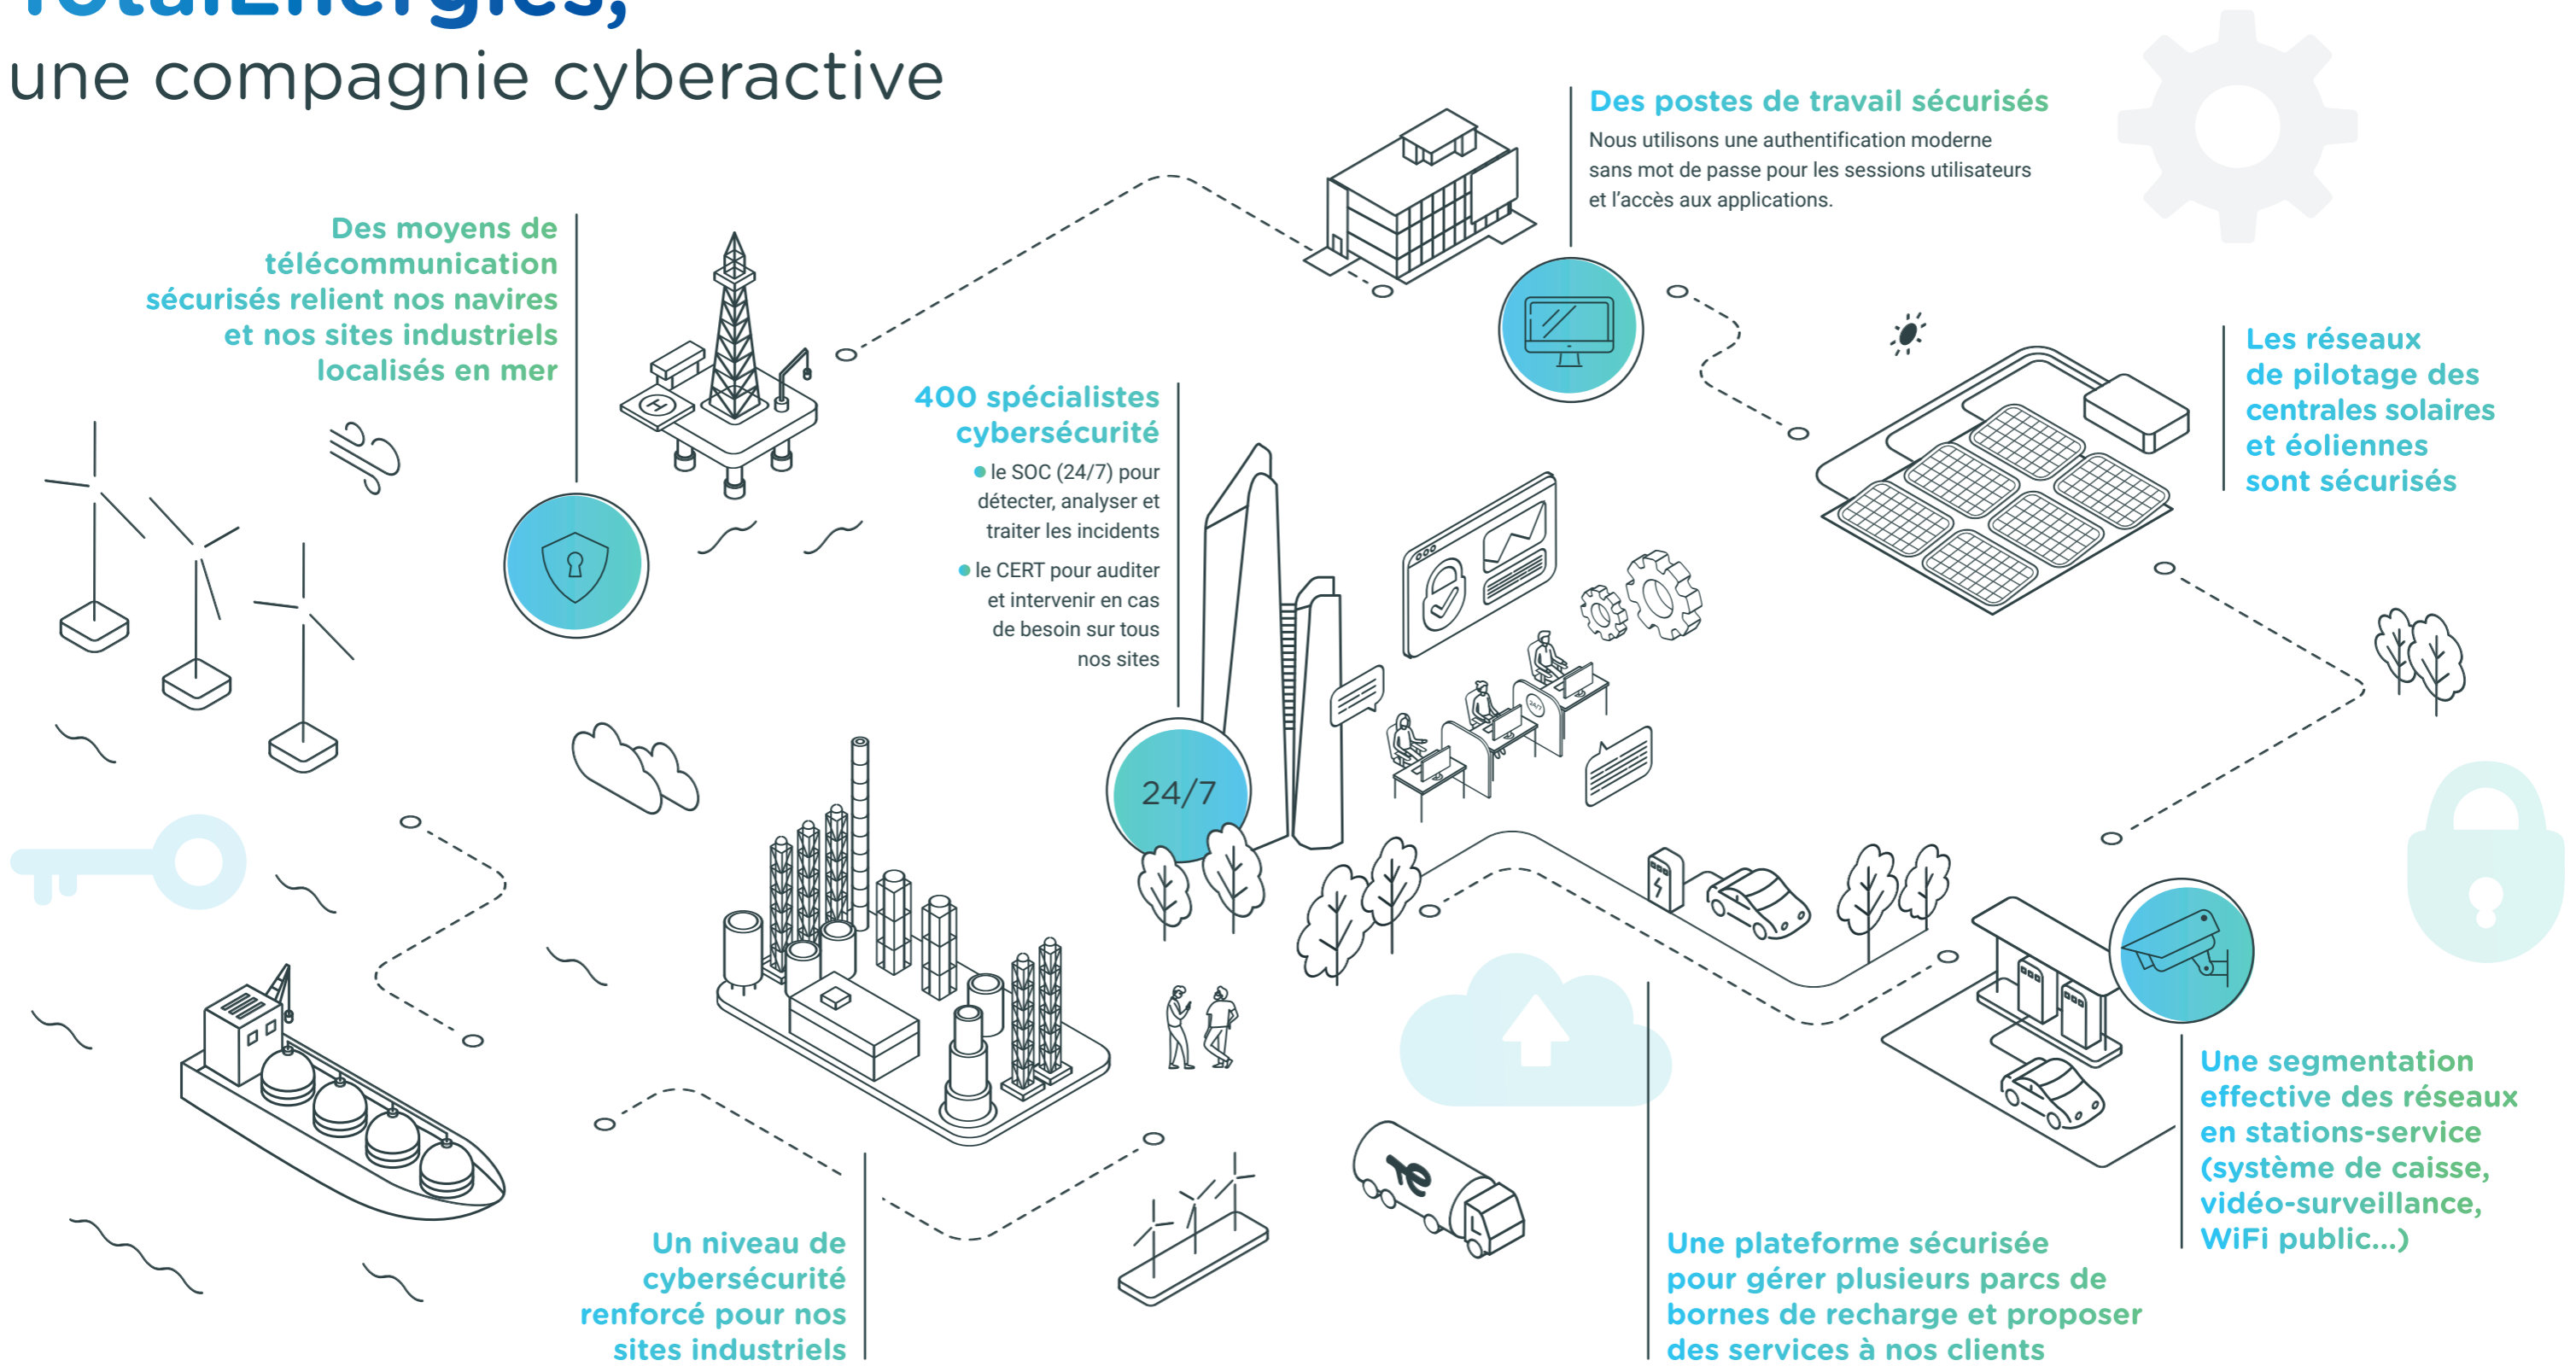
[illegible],
une compagnie cyberactive

Des postes de travail sécurisés
Nous utilisons une authentification moderne sans mot de passe pour les sessions utilisateurs et l'accès aux applications.

Des moyens de télécommunication sécurisés relient nos navires et nos sites industriels localisés en mer

Les réseaux de pilotage des centrales solaires et éoliennes sont sécurisés

400 spécialistes cybersécurité
• le SOC (24/7) pour détecter, analyser et traiter les incidents
• le CERT pour auditer et intervenir en cas de besoin sur tous nos sites

24/7

Une segmentation effective des réseaux en stations-service (système de caisse, vidéo-surveillance, WiFi public...)

Un niveau de cybersécurité renforcé pour nos sites industriels

Une plateforme sécurisée pour gérer plusieurs parcs de bornes de recharge et proposer des services à nos clients